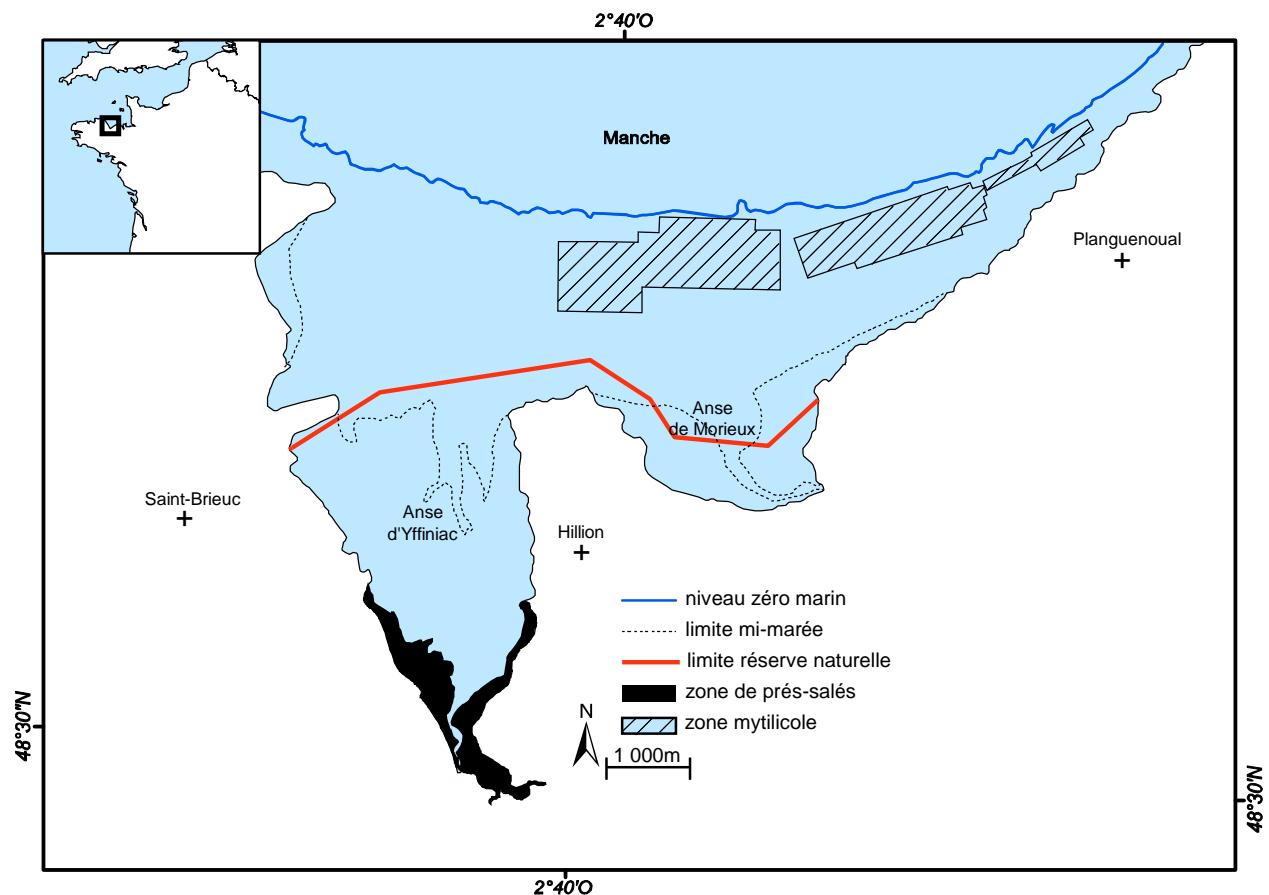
2°40'O

Manche

Planguenoual

Anse de Morieux

Saint-Brieuc

Anse d'Yffiniac

Hillion

niveau zéro marin
limite mi-marée
limite réserve naturelle
zone de prés-salés
zone mytilicole

N

1 000m

48°30'N

48°30'N

2°40'O